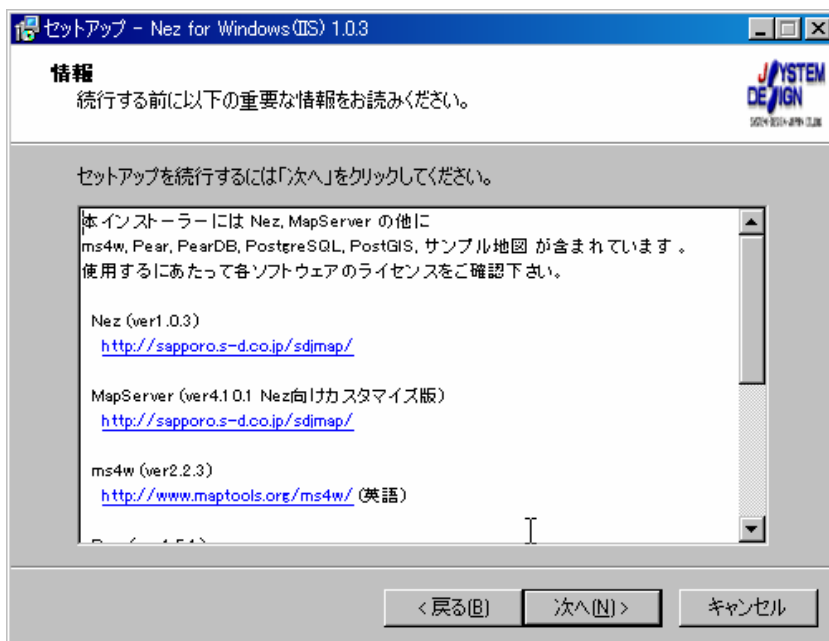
セットアップ - Nez for Windows(IIS) 1.0.3

情報
続行する前に以下の重要な情報をお読みください。

SYSTEM DESIGN

セットアップを続行するには「次へ」をクリックしてください。

本インストーラーには Nez, MapServer の他に
ms4w, Pear, PearDB, PostgreSQL, PostGIS, サンプル地図 が含まれています 。
使用するにあたって各ソフトウェアのライセンスをご確認下さい。

Nez (ver1.0.3)
http://sapporo.s-d.co.jp/sdjmap/

MapServer (ver4.10.1 Nez向けカスタマイズ版)
http://sapporo.s-d.co.jp/sdjmap/

ms4w (ver2.2.3)
http://www.maptools.org/ms4w/ (英語)

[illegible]

< 戻る(B)　次へ(N) >　キャンセル